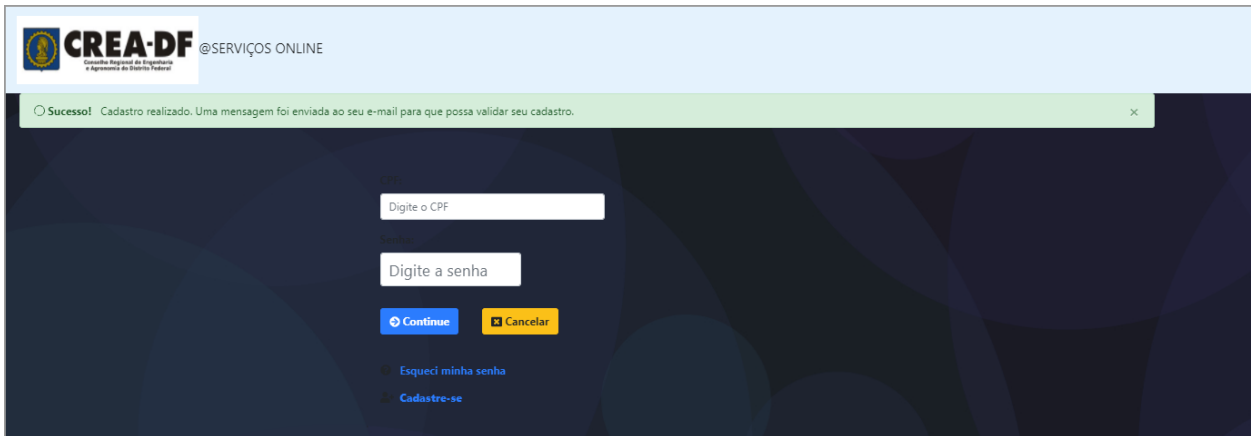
CREA-DF
Conselho Regional de Engenharia e Agronomia do Distrito Federal
@SERVIÇOS ONLINE

Sucesso! Cadastro realizado. Uma mensagem foi enviada ao seu e-mail para que possa validar seu cadastro. ×

CPF
Digite o CPF
Senha
Digite a senha

Continue
Cancelar

Esqueci minha senha
Cadastre-se